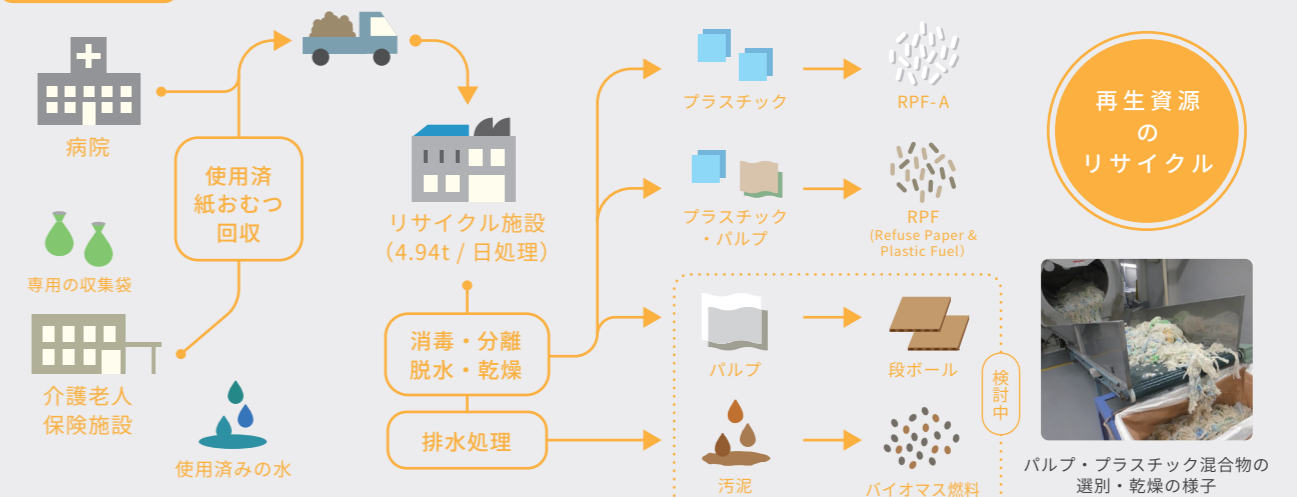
病院

専用の収集袋

介護老人
保険施設

使用済
紙おむつ
回収

使用済みの水

リサイクル施設
（4.94t / 日処理）

消毒・分離
脱水・乾燥

排水処理

プラスチック

RPF-A

プラスチック
・パルプ

RPF
(Refuse Paper & Plastic Fuel)

パルプ

段ボール

汚泥

バイオマス燃料

検討中

再生資源
の
リサイクル

パルプ・プラスチック混合物の
選別・乾燥の様子